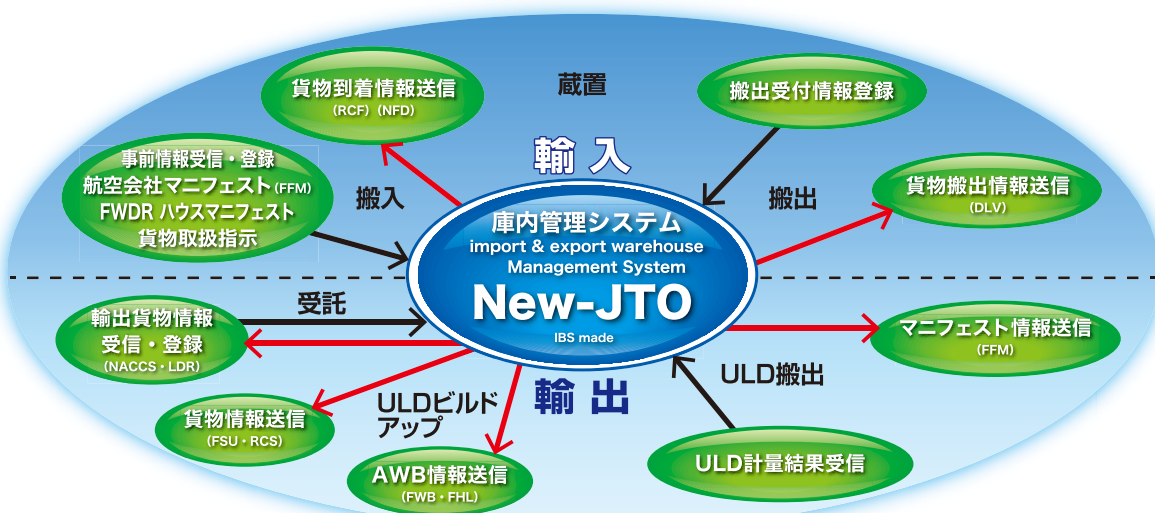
輸 入

貨物到着情報送信
(RCF) (NFD)

蔵置

搬出受付情報登録

事前情報受信・登録
航空会社マニフェスト(FFM)
FWDR ハウスマニフェスト
貨物取扱指示

搬入

搬出

貨物搬出情報送信
(DLV)

庫内管理システム
import & export warehouse
Management System
New-JTO
IBS made

受託

輸出貨物情報
受信・登録
(NACCS・LDR)

マニフェスト情報送信
(FFM)

ULD搬出

輸 出

ULDビルド
アップ

貨物情報送信
(FSU・RCS)

AWB情報送信
(FWB・FHL)

ULD計量結果受信